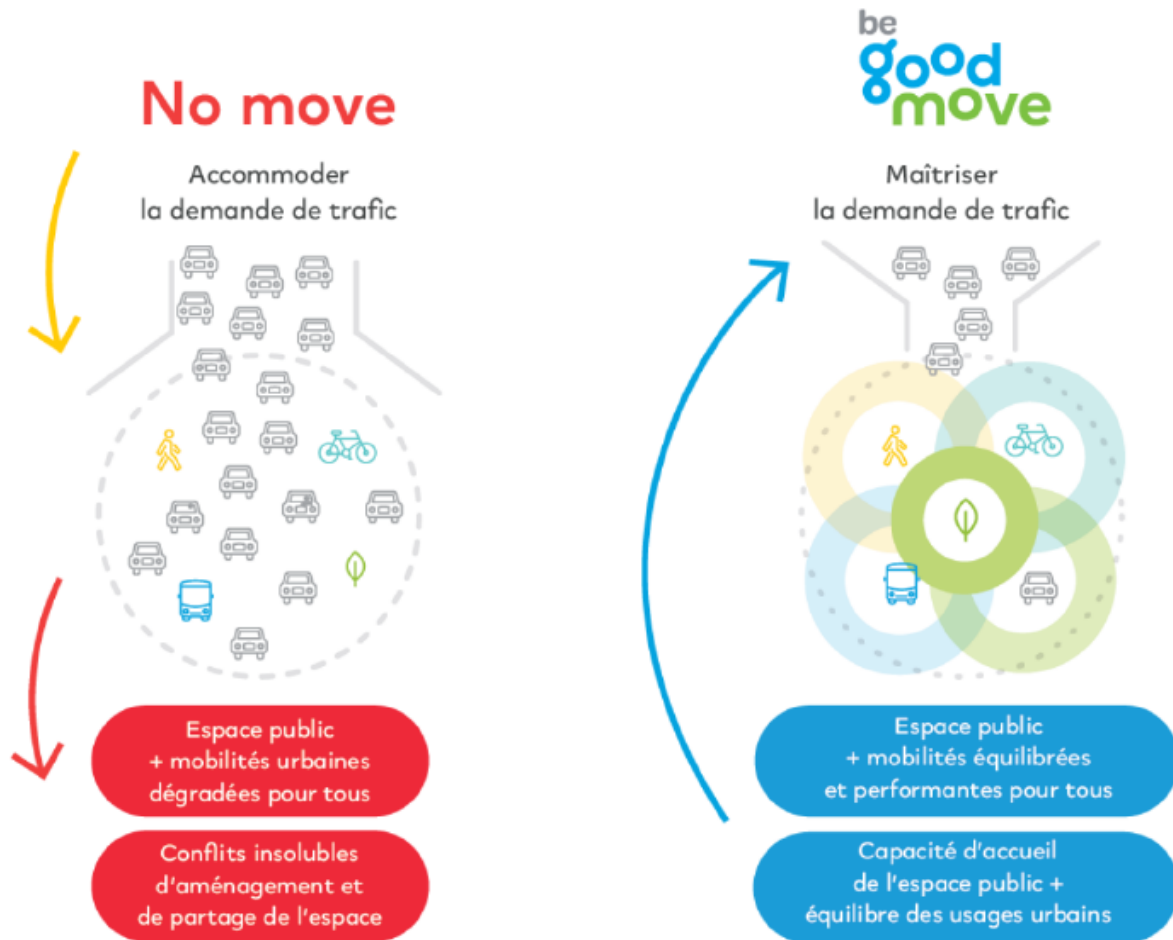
No move

Accommoder la demande de trafic

Espace public + mobilités urbaines dégradées pour tous

Conflits insolubles d'aménagement et de partage de l'espace

be good move

Maîtriser la demande de trafic

Espace public + mobilités équilibrées et performantes pour tous

Capacité d'accueil de l'espace public + équilibre des usages urbains